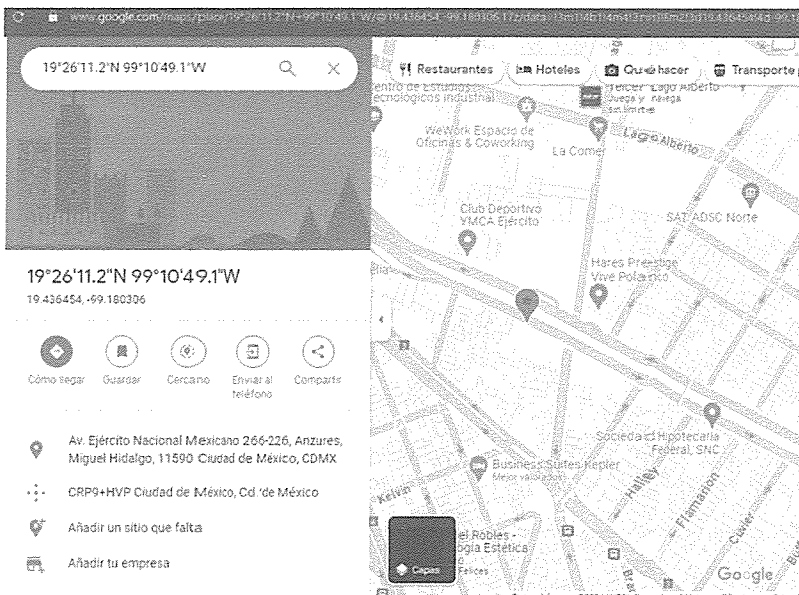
www.google.com/maps/place/19°26'11.2"N+99°10'49.1"W/@19.436454,-99.180306,17z/data=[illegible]

19°26'11.2"N 99°10'49.1"W

Restaurantes
Hoteles
Qué hacer
Transporte

19°26'11.2"N 99°10'49.1"W
19.436454, -99.180306

Cómo llegar
Guardar
Cercano
Enviar al teléfono
Compartir

Av. Ejército Nacional Mexicano 266-226, Anzures, Miguel Hidalgo, 11590 Ciudad de México, CDMX

CRP9+HVP Ciudad de México, Cd. de México

Añadir un sitio que falta

Añadir tu empresa

Centro de Estudios Tecnológicos Industrial
Telcel Lago Alberto
Queja y Recarga
WeWork Espacio de Oficinas & Coworking
Lago Alberto
La Comer
Club Deportivo YMCA Ejército
SAT ADSC Norte
Hares Prestige Vive Polanco
Sociedad Hipotecaria Federal, SNC
Business Suites Kepler
Kelvin
Halley
Flamarion
Cuvier
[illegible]el Robles - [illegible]ogía Estética
Capas
Google